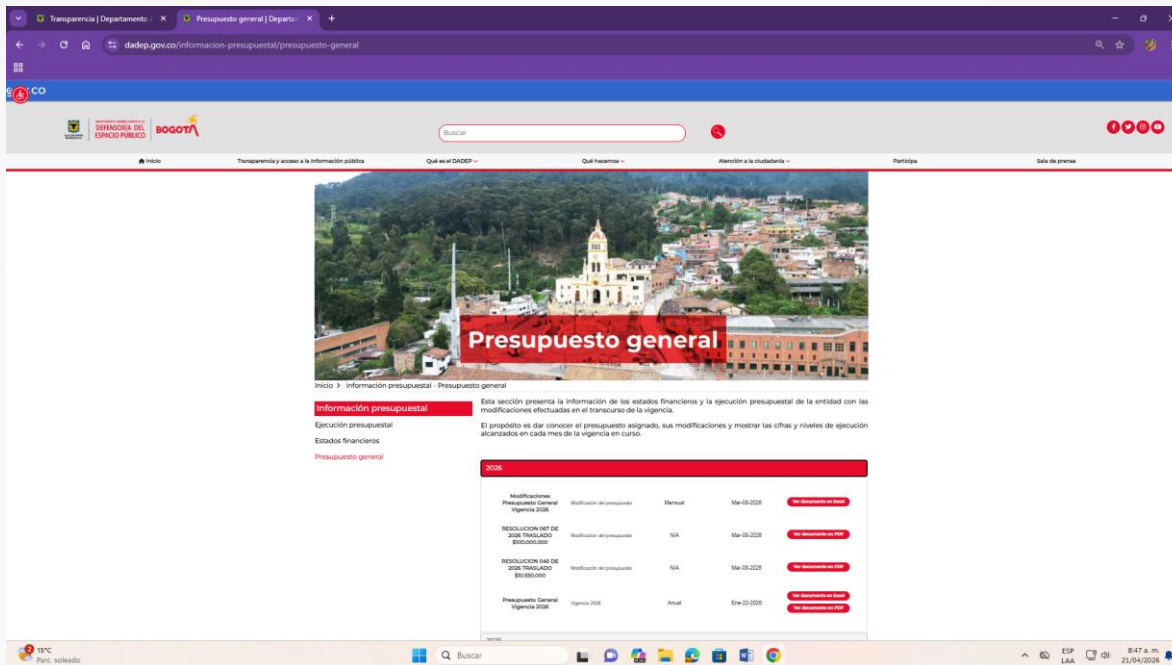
Transparencia | Departamento
Presupuesto general | Departa
dadep.gov.co/informacion-presupuestal/presupuesto-general
CO
DEFENSORÍA DEL ESPACIO PÚBLICO
BOGOTÁ
Buscar
Inicio
Transparencia y acceso a la información pública
Qué es el DADEP
Qué hacemos
Atención a la ciudadanía
Participa
Sala de prensa

Presupuesto general

Inicio > Información presupuestal - Presupuesto general

Información presupuestal
Ejecución presupuestal
Estados financieros
Presupuesto general

Esta sección presenta la información de los estados financieros y la ejecución presupuestal de la entidad con las modificaciones efectuadas en el transcurso de la vigencia.

El propósito es dar conocer el presupuesto asignado, sus modificaciones y mostrar las cifras y niveles de ejecución alcanzados en cada mes de la vigencia en curso.

2026

| Modificaciones Presupuesto General Vigencia 2026 | Modificación del presupuesto | Mensual | Mar-05-2026 | Ver documento en Excel |
|---|---|---|---|---|
| RESOLUCION 067 DE 2026 TRASLADO $100.000.000 | Modificación del presupuesto | N/A | Mar-05-2026 | Ver documento en PDF |
| RESOLUCION 046 DE 2026 TRASLADO $10.550.000 | Modificación del presupuesto | N/A | Mar-05-2026 | Ver documento en PDF |
| Presupuesto General Vigencia 2026 | Vigencia 2026 | Anual | Ene-22-2026 | Ver documento en Excel Ver documento en PDF |

15°C
Parc. soleado
Buscar
ESP LAA
8:47 a. m.
21/04/2026